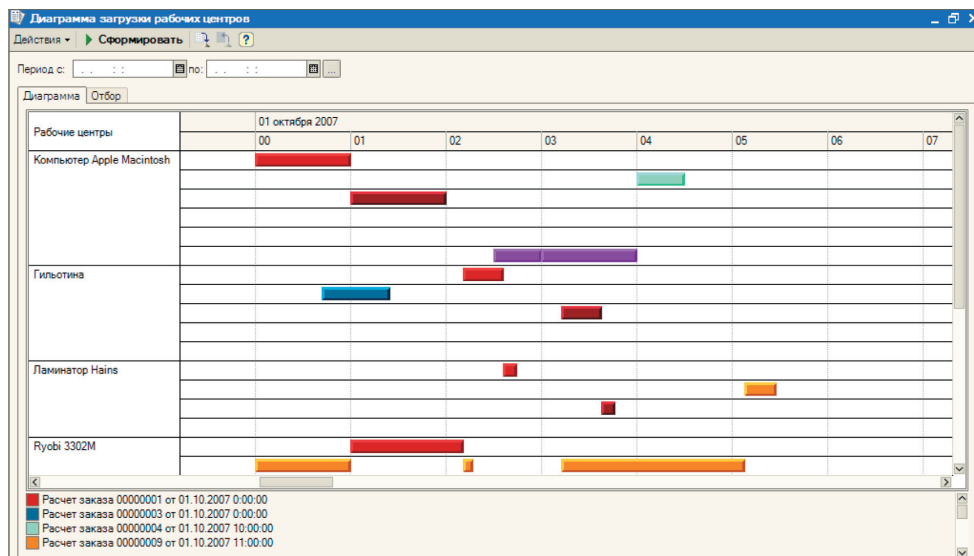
Диаграмма загрузки рабочих центров

Действия ▾ Сформировать ?

Период с: . . : : по: . . : : ...

Диаграмма Отбор

| Рабочие центры | 01 октября 2007 |
|---|---|
| | 00 01 02 03 04 05 06 07 |
| Компьютер Apple Macintosh | |
| Гильотина | |
| Ламинатор Hains | |
| Ryobi 3302M | |

Расчет заказа 00000001 от 01.10.2007 0:00:00
Расчет заказа 00000003 от 01.10.2007 0:00:00
Расчет заказа 00000004 от 01.10.2007 10:00:00
Расчет заказа 00000009 от 01.10.2007 11:00:00